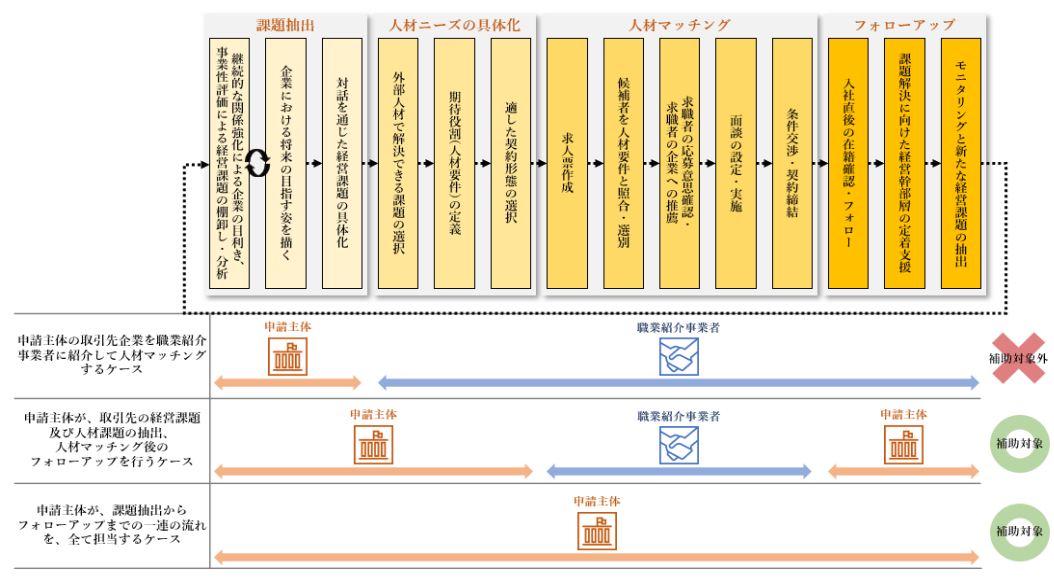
課題抽出

継続的な関係強化による企業の目利き、事業性評価による経営課題の棚卸し・分析

企業における将来の目指す姿を描く

対話を通じた経営課題の具体化

人材ニーズの具体化

外部人材で解決できる課題の選択

期待役割(人材要件)の定義

適した契約形態の選択

人材マッチング

求人票作成

候補者を人材要件と照合・選別

求職者の応募意思確認・求職者の企業への推薦

面談の設定・実施

条件交渉・契約締結

フォローアップ

入社直後の在籍確認・フォロー

課題解決に向けた経営幹部層の定着支援

モニタリングと新たな経営課題の抽出

| | | |
|---|---|---|
| 申請主体の取引先企業を職業紹介事業者に紹介して人材マッチングするケース | 申請主体　職業紹介事業者 | 補助対象外 |
| 申請主体が、取引先の経営課題及び人材課題の抽出、人材マッチング後のフォローアップを行うケース | 申請主体　職業紹介事業者　申請主体 | 補助対象 |
| 申請主体が、課題抽出からフォローアップまでの一連の流れを、全て担当するケース | 申請主体 | 補助対象 |